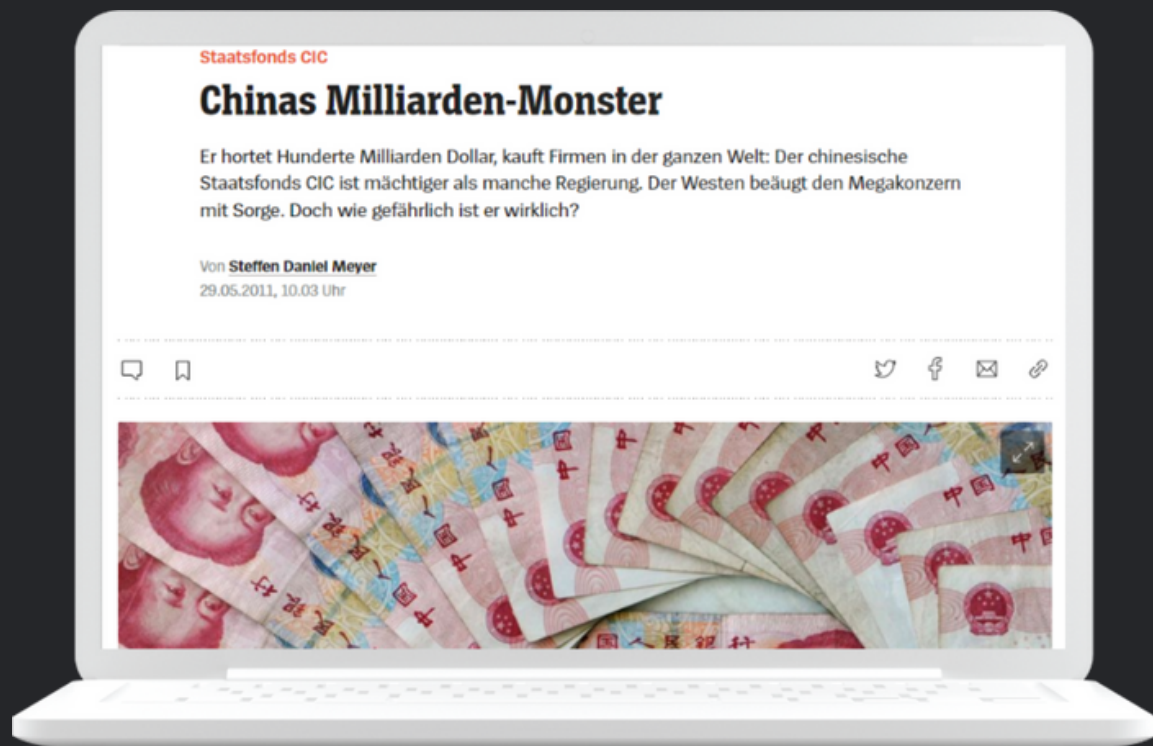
Staatsfonds CIC

Chinas Milliarden-Monster

Er hortet Hunderte Milliarden Dollar, kauft Firmen in der ganzen Welt: Der chinesische Staatsfonds CIC ist mächtiger als manche Regierung. Der Westen beäugt den Megakonzern mit Sorge. Doch wie gefährlich ist er wirklich?

Von Steffen Daniel Meyer
29.05.2011, 10.03 Uhr